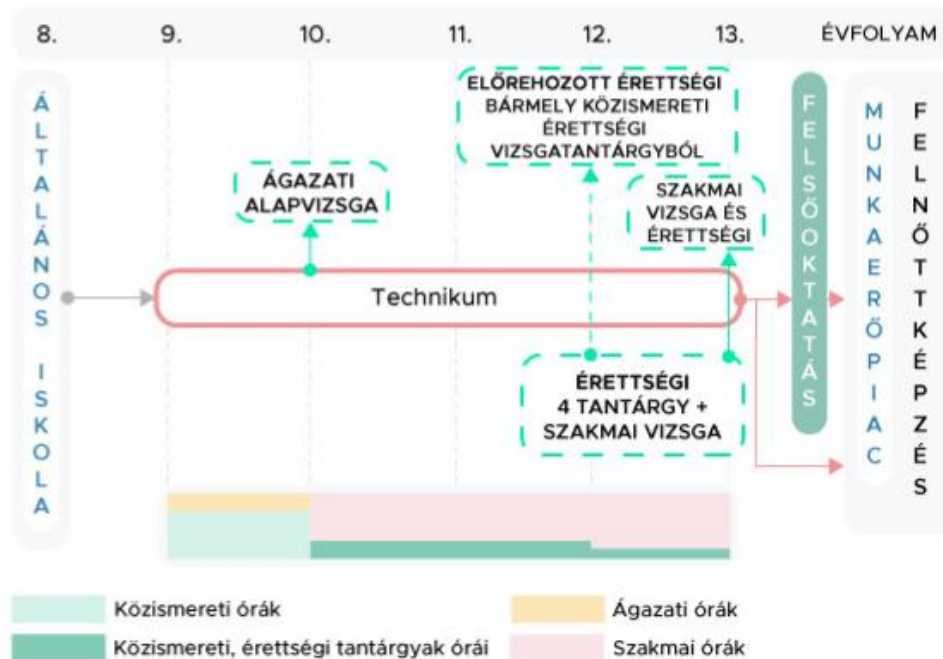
8. 9. 10. 11. 12. 13. ÉVFOLYAM

ÁLTALÁNOS ISKOLA

ELŐREHOZOTT ÉRETTSÉGI BÁRMELY KÖZISMERETI ÉRETTSÉGI VIZSGATANTÁRGYBÓL

ÁGAZATI ALAPVIZSGA

SZAKMAI VIZSGA ÉS ÉRETTSÉGI

FELSŐOKTATÁS

MUNKAERŐPIAC

FELNŐTTKÉPZÉS

Technikum

ÉRETTSÉGI 4 TANTÁRGY + SZAKMAI VIZSGA

Közismereti órák

Ágazati órák

Közismereti, érettségi tantárgyak órái

Szakmai órák